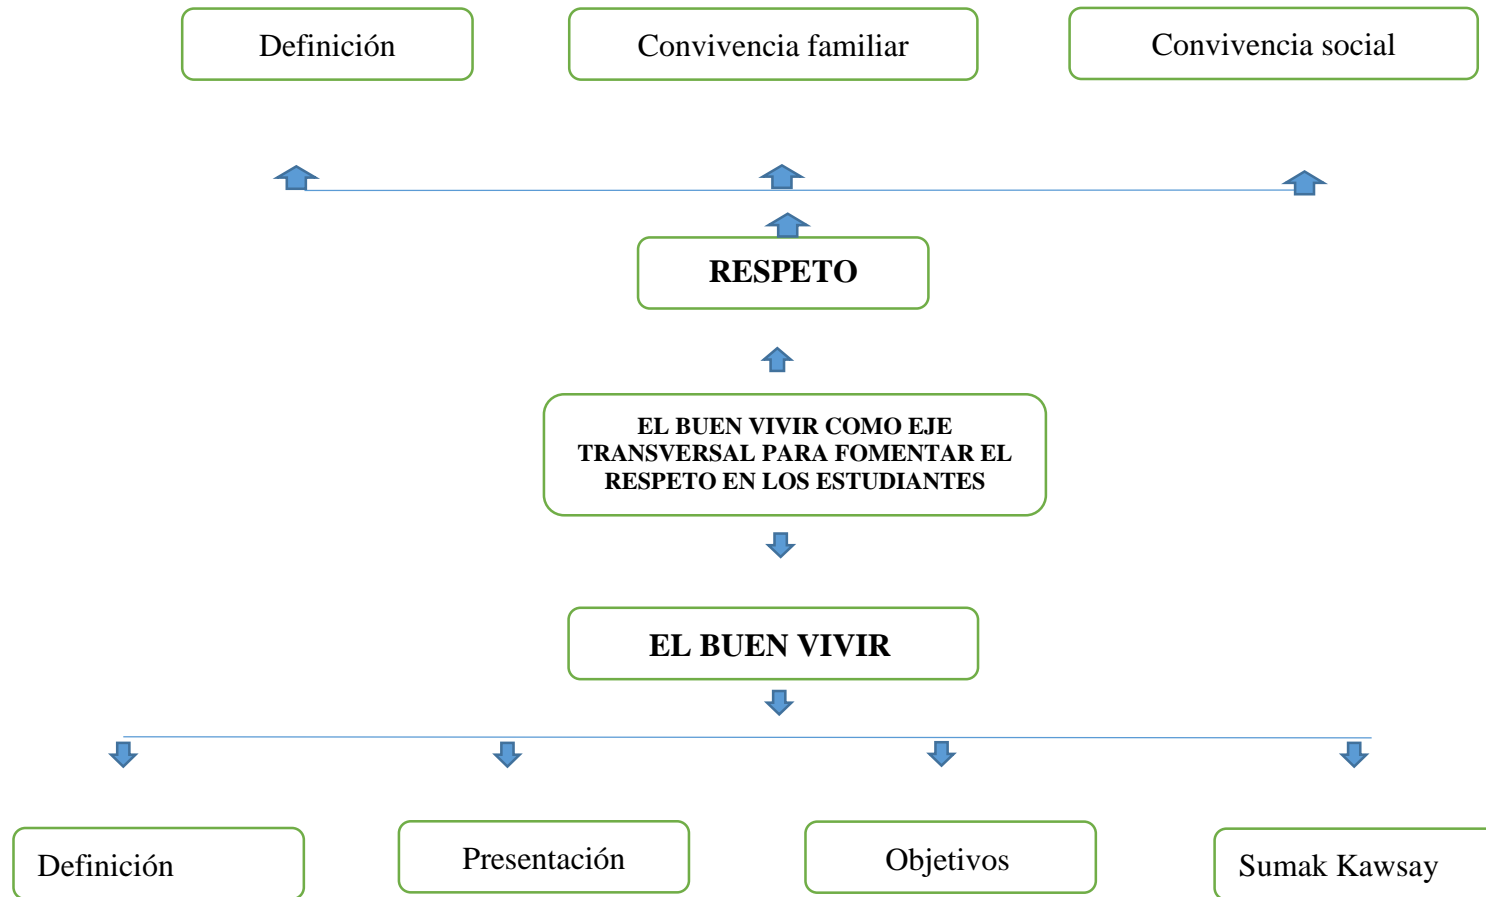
Definición

Convivencia familiar

Convivencia social

RESPETO

EL BUEN VIVIR COMO EJE TRANSVERSAL PARA FOMENTAR EL RESPETO EN LOS ESTUDIANTES

EL BUEN VIVIR

Definición

Presentación

Objetivos

Sumak Kawsay